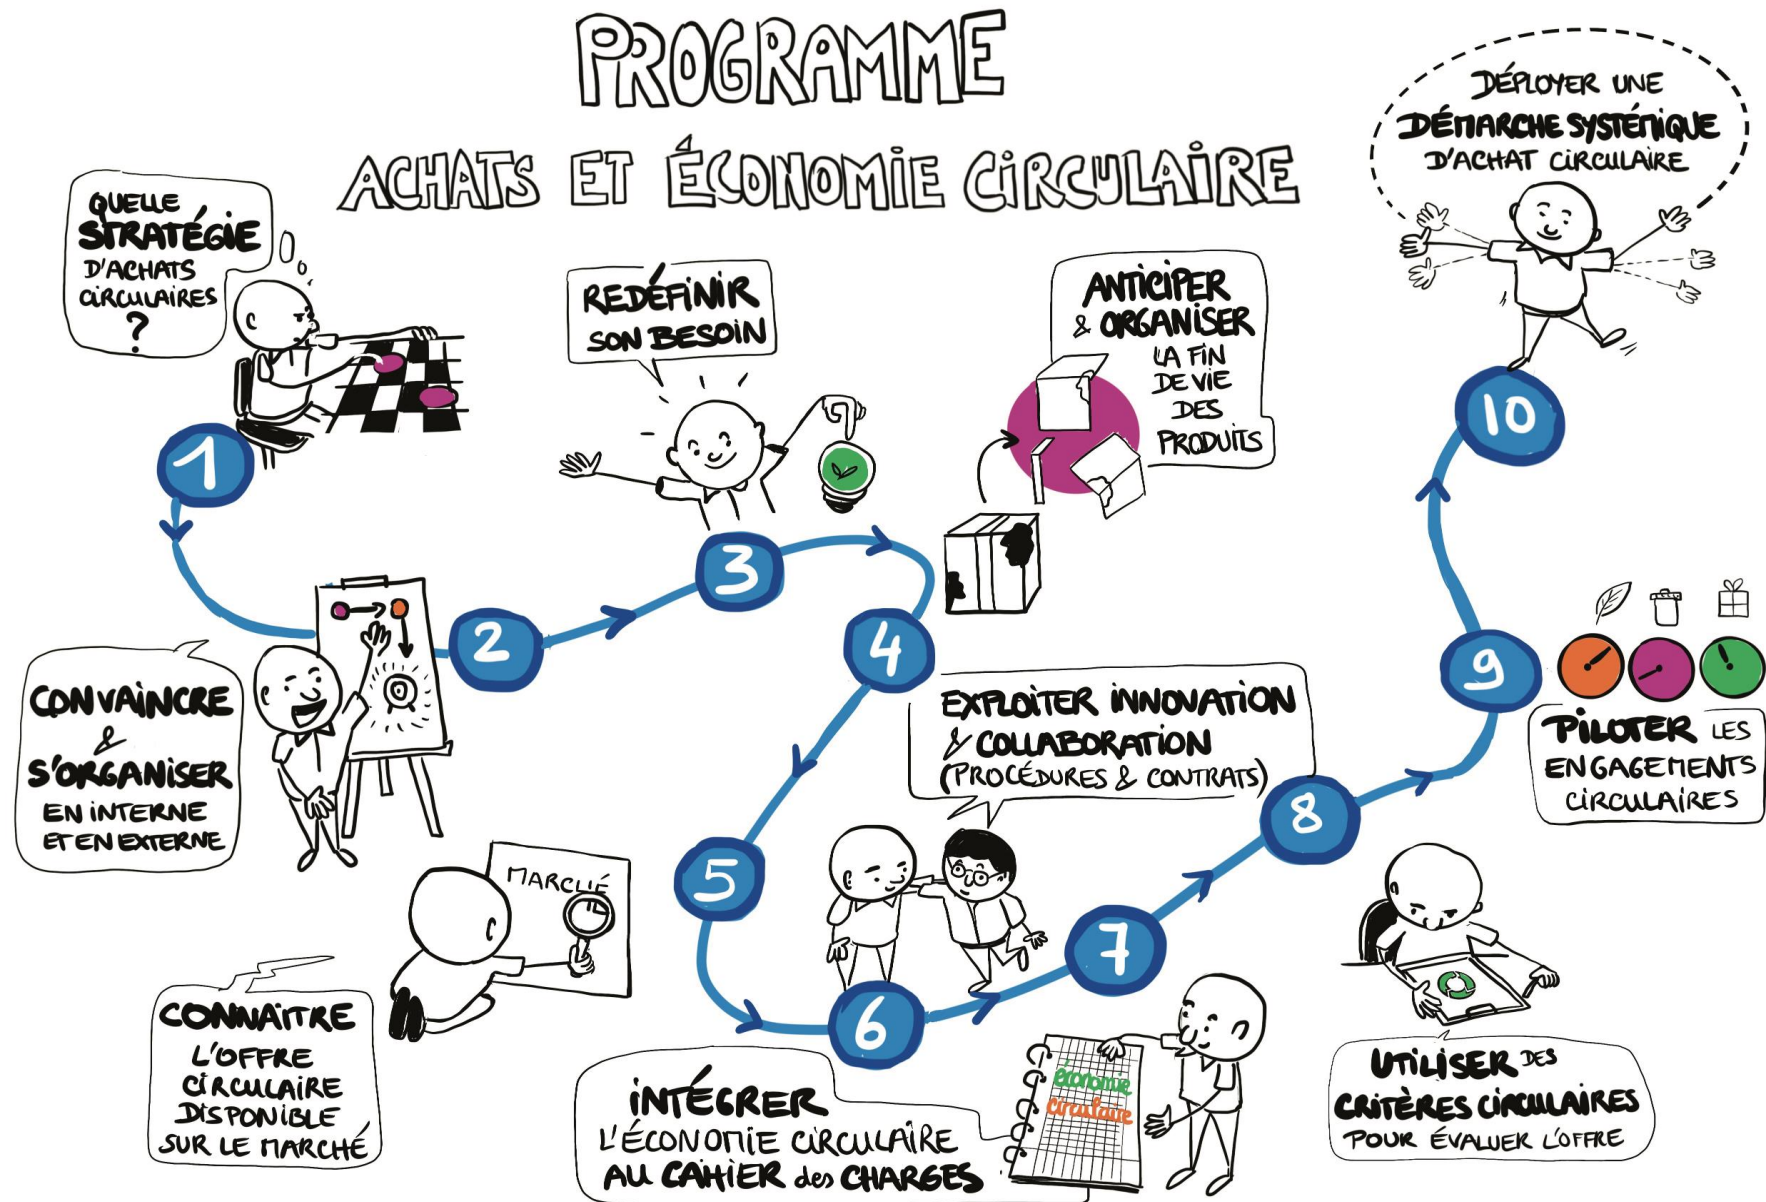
PROGRAMME

ACHATS ET ÉCONOMIE CIRCULAIRE

QUELLE STRATÉGIE D'ACHATS CIRCULAIRES ?

1

CONVAINCRE & S'ORGANISER EN INTERNE ET EN EXTERNE

2

REDÉFINIR SON BESOIN

3

4

ANTICIPER & ORGANISER LA FIN DE VIE DES PRODUITS

MARCHÉ

CONNAÎTRE L'OFFRE CIRCULAIRE DISPONIBLE SUR LE MARCHÉ

5

6

INTÉGRER L'ÉCONOMIE CIRCULAIRE AU CAHIER des CHARGES

économie circulaire

7

EXPLOITER INNOVATION & COLLABORATION (PROCÉDURES & CONTRATS)

8

UTILISER DES CRITÈRES CIRCULAIRES POUR ÉVALUER L'OFFRE

9

PILOTER LES ENGAGEMENTS CIRCULAIRES

10

DÉPLOYER UNE DÉMARCHE SYSTÉMIQUE D'ACHAT CIRCULAIRE